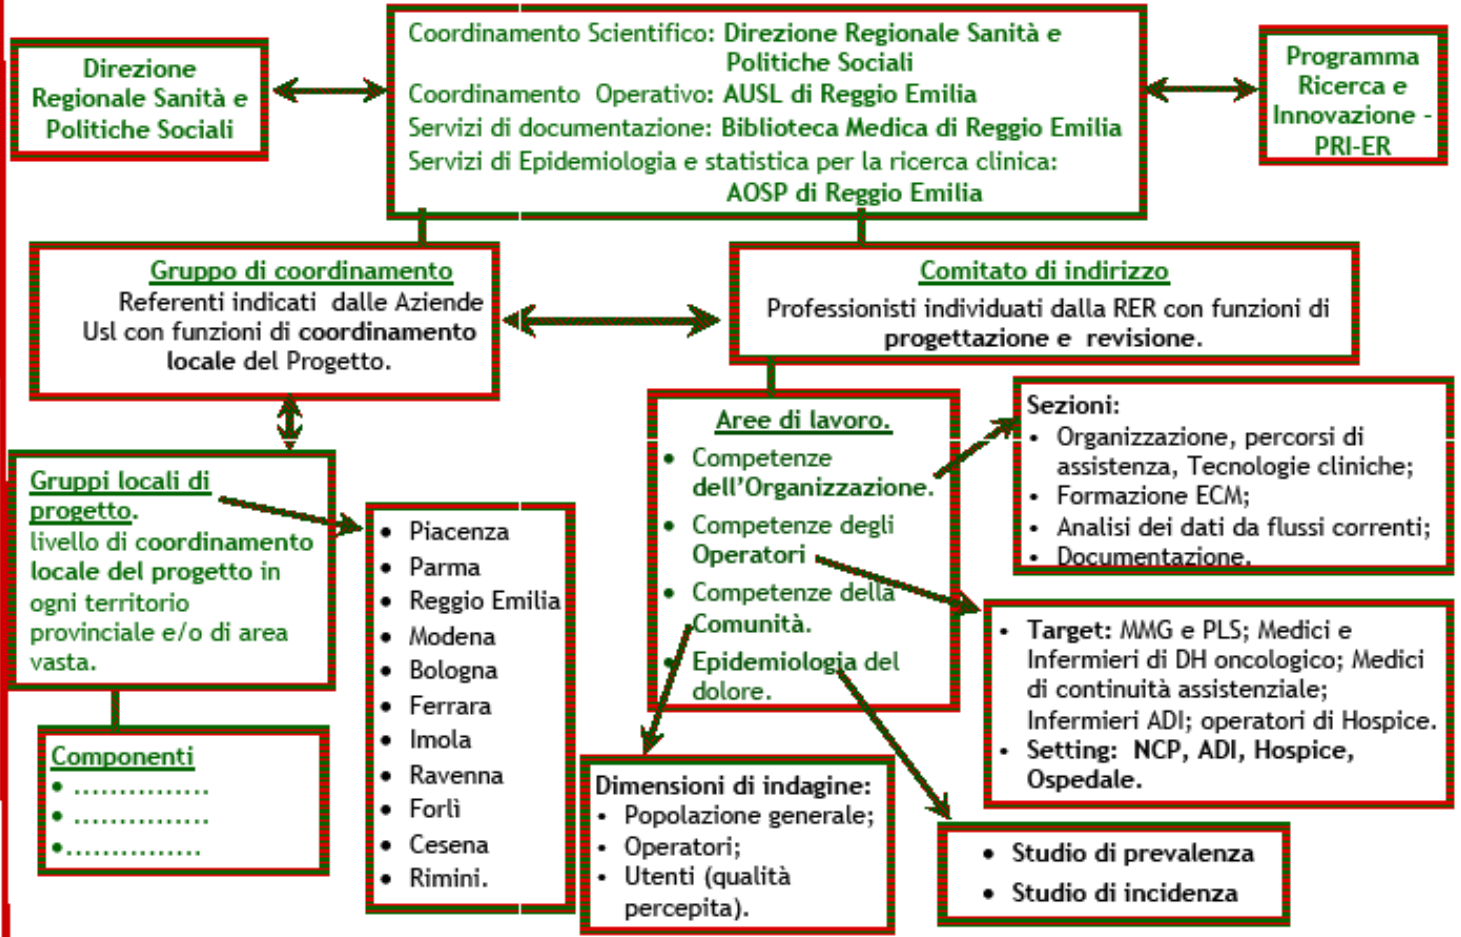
Direzione Regionale Sanità e Politiche Sociali

Coordinamento Scientifico: Direzione Regionale Sanità e Politiche Sociali
Coordinamento Operativo: AUSL di Reggio Emilia
Servizi di documentazione: Biblioteca Medica di Reggio Emilia
Servizi di Epidemiologia e statistica per la ricerca clinica: AOSP di Reggio Emilia

Programma Ricerca e Innovazione - PRI-ER

Gruppo di coordinamento
Referenti indicati dalle Aziende Usl con funzioni di coordinamento locale del Progetto.

Comitato di indirizzo
Professionisti individuati dalla RER con funzioni di progettazione e revisione.

Aree di lavoro.
• Competenze dell'Organizzazione.
• Competenze degli Operatori
• Competenze della Comunità.
• Epidemiologia del dolore.

Sezioni:
• Organizzazione, percorsi di assistenza, Tecnologie cliniche;
• Formazione ECM;
• Analisi dei dati da flussi correnti;
• Documentazione.

Gruppi locali di progetto.
livello di coordinamento locale del progetto in ogni territorio provinciale e/o di area vasta.

• Piacenza
• Parma
• Reggio Emilia
• Modena
• Bologna
• Ferrara
• Imola
• Ravenna
• Forlì
• Cesena
• Rimini.

• Target: MMG e PLS; Medici e Infermieri di DH oncologico; Medici di continuità assistenziale; Infermieri ADI; operatori di Hospice.
• Setting: NCP, ADI, Hospice, Ospedale.

Componenti
• ...............
• ...............
• ...............

Dimensioni di indagine:
• Popolazione generale;
• Operatori;
• Utenti (qualità percepita).

• Studio di prevalenza
• Studio di incidenza